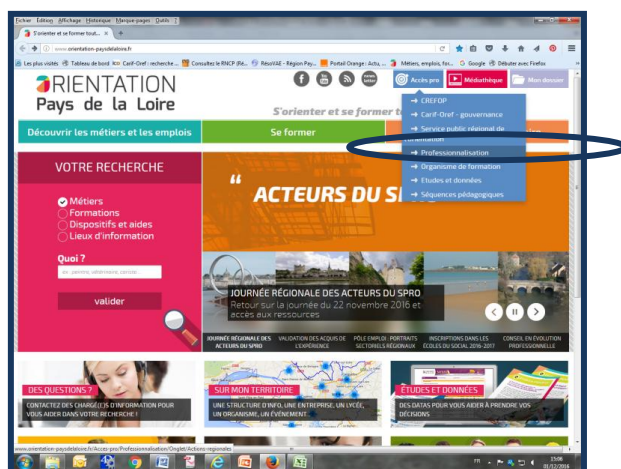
Fichier Édition Affichage Historique Marque-pages Outils ?
S'orienter et se former tout... ×
www.orientation-paysdelaloire.fr
Les plus visités Tableau de bord Carif-Oref : recherche ... Consultez le RNCP (Re... RésoVAE - Région Pay... Portail Orange : Actu, ... Métiers, emplois, for... Google Débuter avec Firefox

ORIENTATION
Pays de la Loire

news letter

Accès pro
Médiathèque
Mon dossier

S'orienter et se former t

→ CREFOP
→ Carif-Oref - gouvernance
→ Service public régional de l'orientation
→ Professionnalisation
→ Organisme de formation
→ Etudes et données
→ Séquences pédagogiques

Découvrir les métiers et les emplois
Se former

VOTRE RECHERCHE

Métiers
Formations
Dispositifs et aides
Lieux d'information

Quoi ?
ex : patissier, administratif, paysage...

valider

ACTEURS DU SP

JOURNÉE RÉGIONALE DES ACTEURS DU SPRO
Retour sur la journée du 22 novembre 2016 et accès aux ressources

JOURNÉE RÉGIONALE DES ACTEURS DU SPRO
VALIDATION DES ACQUIS DE L'EXPÉRIENCE
PÔLE EMPLOI : PORTRAITS SECTORIELS RÉGIONAUX
INSCRIPTIONS DANS LES ÉCOLES DU SOCIAL 2016-2017
CONSEIL EN ÉVOLUTION PROFESSIONNELLE

DES QUESTIONS ?
CONTACTEZ DES CHARGÉ(E)S D'INFORMATION POUR VOUS AIDER DANS VOTRE RECHERCHE !

SUR MON TERRITOIRE
UNE STRUCTURE D'INFO, UNE ENTREPRISE, UN LYCÉE, UN ORGANISME, UN ÉVÉNEMENT

ÉTUDES ET DONNÉES
DES DATAS POUR VOUS AIDER À PRENDRE VOS DÉCISIONS

www.orientation-paysdelaloire.fr/Acces-pro/Professionnalisation/Onglet/Actions-regionales

FR
15:00
01/12/2016